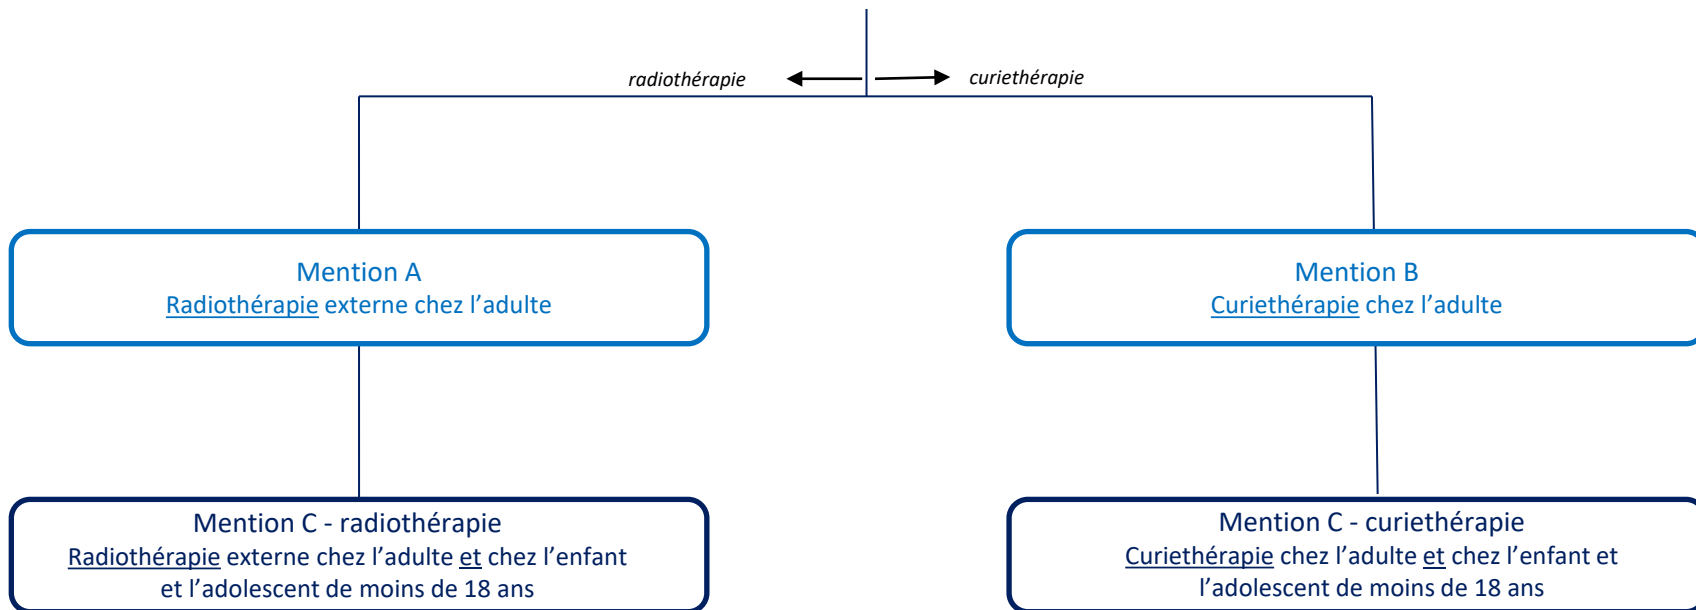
radiothérapie

curiethérapie

Mention A
Radiothérapie externe chez l’adulte

Mention B
Curiethérapie chez l’adulte

Mention C - radiothérapie
Radiothérapie externe chez l’adulte et chez l’enfant et l’adolescent de moins de 18 ans

Mention C - curiethérapie
Curiethérapie chez l’adulte et chez l’enfant et l’adolescent de moins de 18 ans